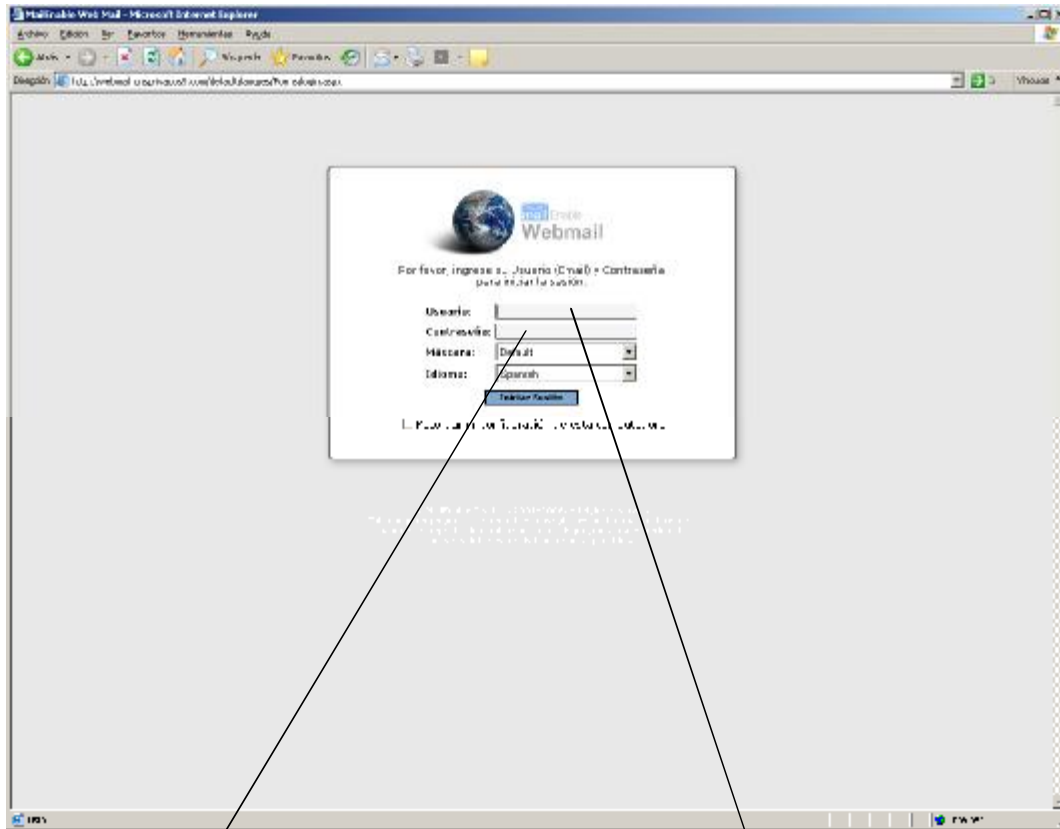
MailEnable Web Mail - Microsoft Internet Explorer

Archivo Edición Ver Favoritos Herramientas Ayuda

Atrás Búsqueda Favoritos

Dirección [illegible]

Vínculos

mailEnable Webmail

Por favor, ingrese su Usuario (Email) y Contraseña para iniciar la sesión.

Usuario:

Contraseña:

Máscara: Default

Idioma: Spanish

Iniciar Sesión

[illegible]

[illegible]

Listo

Internet